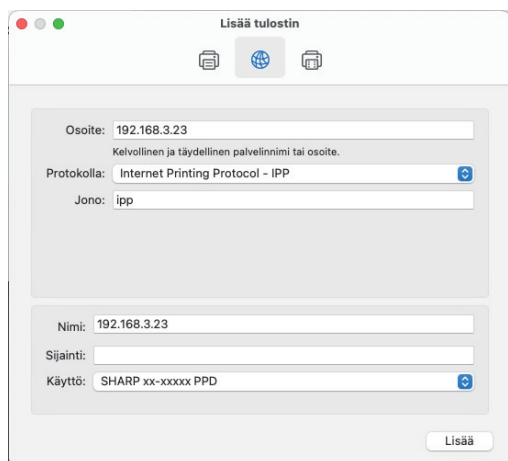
Lisää tulostin

Osoite: 192.168.3.23

Kelvollinen ja täydellinen palvelinnimi tai osoite.

Protokolla: Internet Printing Protocol - IPP

Jono: ipp

Nimi: 192.168.3.23

Sijainti:

Käyttö: SHARP xx-xxxxx PPD

Lisää